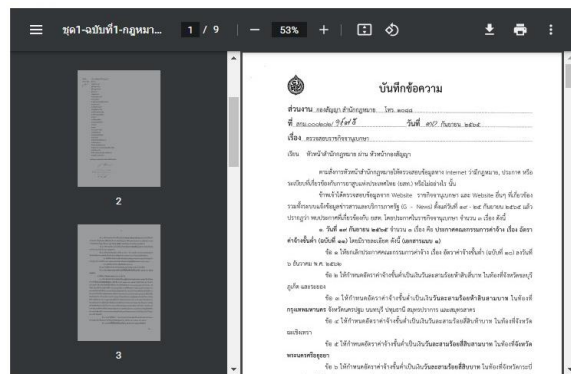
ชุด1-ฉบับที่1-กฎหมา...

1 / 9

53%

2

3

บันทึกข้อความ

ส่วนราชการ กองสัญญา สำนักกฎหมาย โทร. ๑๐๑๑

ที่ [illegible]

วันที่ ๓๐ กันยายน ๒๕๖๔

เรื่อง ตรวจสอบราชกิจจานุเบกษา

เรียน หัวหน้าสำนักกฎหมาย ผ่าน หัวหน้ากองสัญญา

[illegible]

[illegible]

๑. วันที่ ๑๓ กันยายน ๒๕๖๔ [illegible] ประกาศคณะกรรมการค่าจ้าง เรื่อง อัตราค่าจ้างขั้นต่ำ (ฉบับที่ ๑๑) โดยมีรายละเอียด ดังนี้ (เอกสารแนบ ๑)

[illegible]

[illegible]

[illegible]

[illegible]

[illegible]